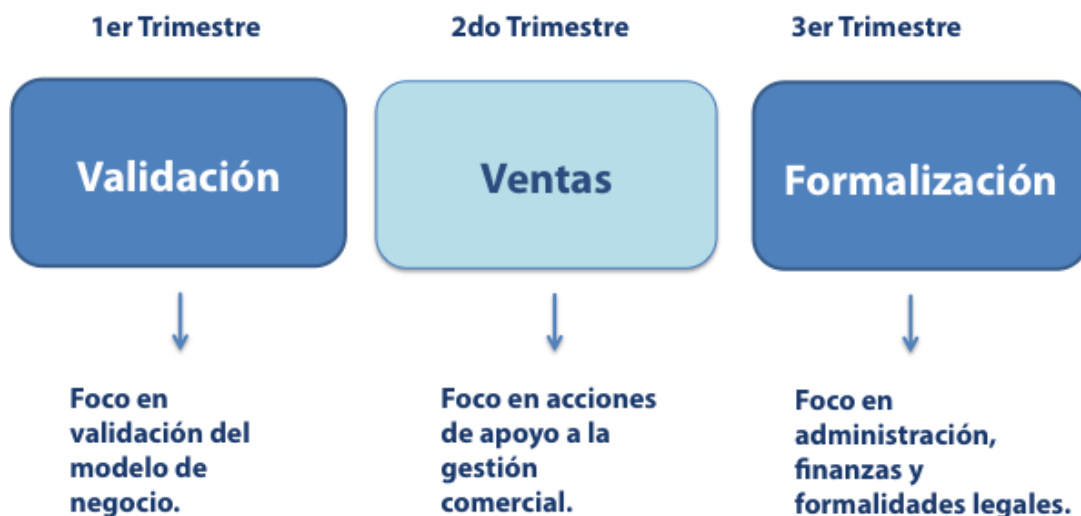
1er Trimestre

Validación

Foco en validación del modelo de negocio.

2do Trimestre

Ventas

Foco en acciones de apoyo a la gestión comercial.

3er Trimestre

Formalización

Foco en administración, finanzas y formalidades legales.